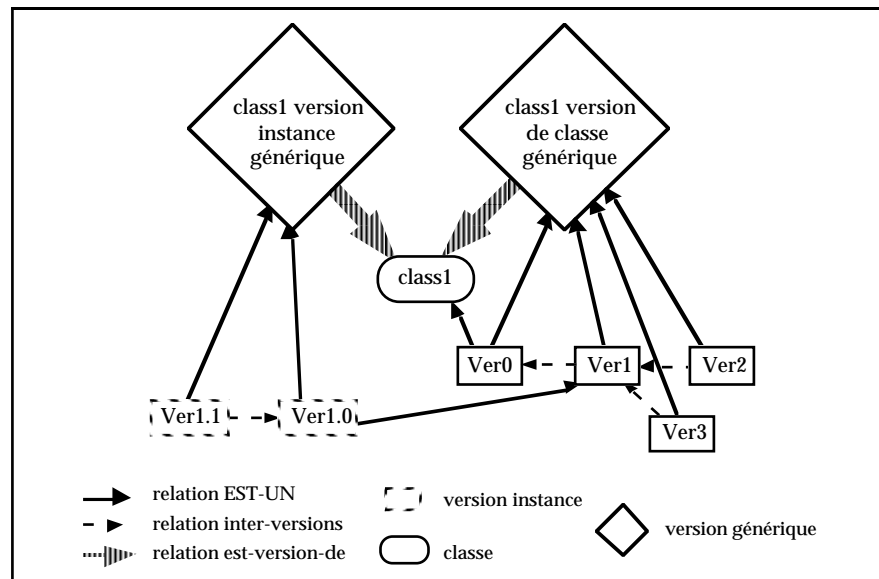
class1 version instance générique

class1 version de classe générique

class1

Ver0

Ver1

Ver2

Ver3

Ver1.1

Ver1.0

relation EST-UN

relation inter-versions

relation est-version-de

version instance

classe

version générique